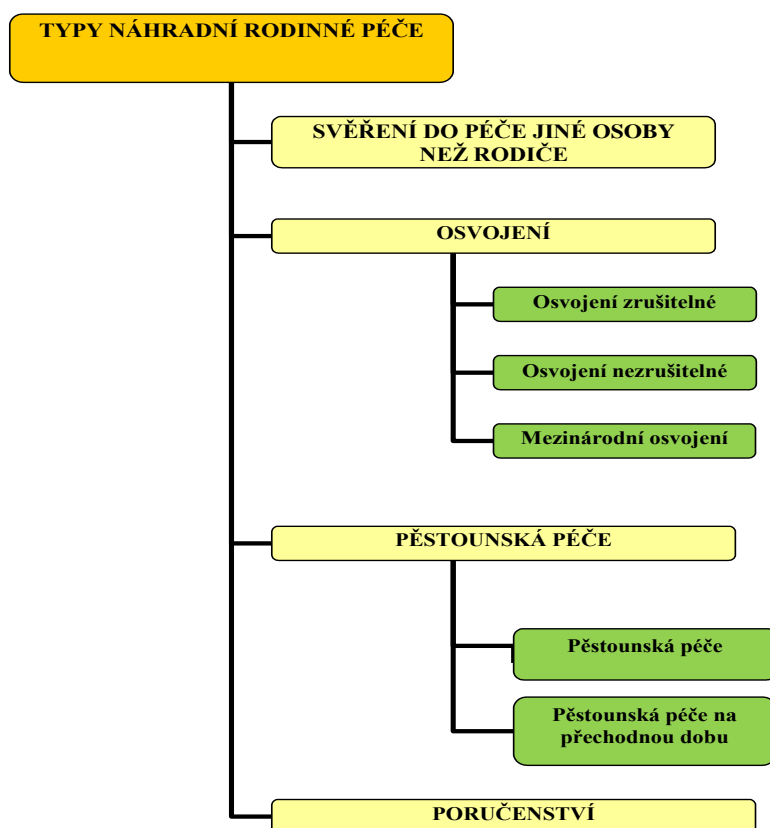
TYPY NÁHRADNÍ RODINNÉ PÉČE

SVĚŘENÍ DO PÉČE JINÉ OSOBY NEŽ RODIČE

OSVOJENÍ

Osvojení zrušitelné

Osvojení nezrušitelné

Mezinárodní osvojení

PĚSTOUNSKÁ PÉČE

Pěstounská péče

Pěstounská péče na přechodnou dobu

PORUČENSTVÍ